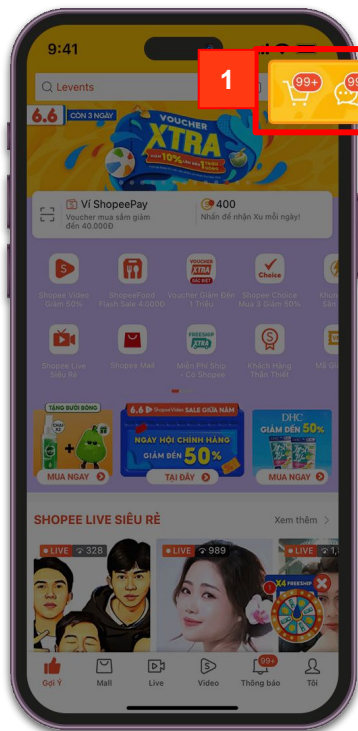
9:41

Levents

1

99+

99

6.6 CÒN 3 NGÀY

VOUCHER XTRA

GIẢM 10% TỐI ĐA 1 TRIỆU

Ví ShopeePay
Voucher mua sắm giảm đến 40.000Đ

400
Nhấn để nhận Xu mỗi ngày!

Shopee Video Giảm 50%

ShopeeFood Flash Sale 6.000Đ

Voucher Giảm Đến 1 Triệu

Shopee Choice Mua 3 Giảm 50%

Khun

Shopee Live Siêu Rẻ

Shopee Mall

Miễn Phí Ship - Có Shopee

Khách Hàng Thân Thiết

Mã Gi

TẶNG BƯỞI BÔNG

MUA NGAY

6.6 ShopeeVideo SALE GIỮA NĂM

NGÀY HỘI CHÍNH HÃNG GIẢM ĐẾN 50%

TẠI ĐÂY

DHC GIẢM ĐẾN 50%

MUA NGAY

SHOPEE LIVE SIÊU RẺ

Xem thêm

LIVE 328

LIVE 989

LIVE

X4 FREESHIP

Gợi Ý

Mall

Live

Video

99+
Thông báo

Tôi